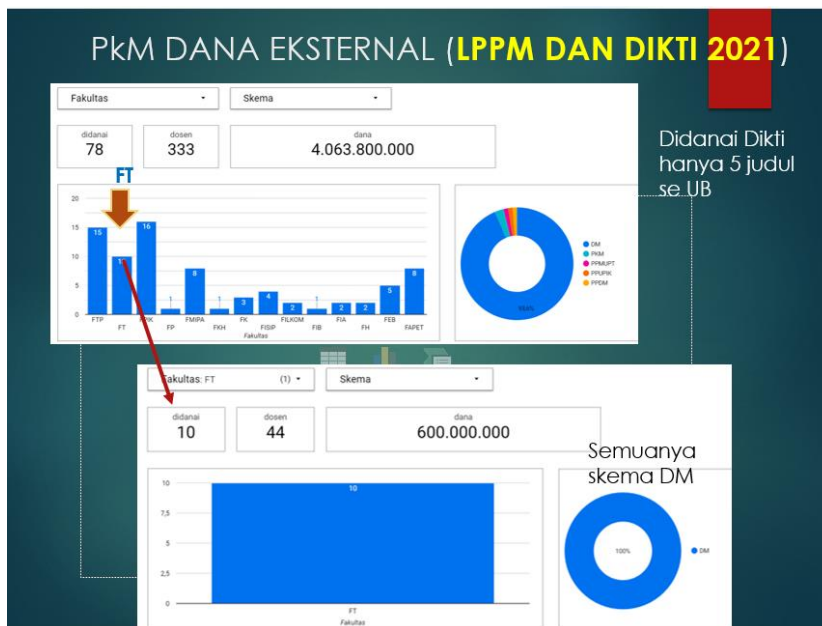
PkM DANA EKSTERNAL (LPPM DAN DIKTI 2021)

Fakultas
Skema

didanai
78

dosen
333

dana
4.063.800.000

FT

20
15
10
5
0

15
10
16
1
8
1
3
4
2
1
2
2
5
8

FTP
FT
FPIK
FP
FMIPA
FKH
FK
FISIP
FILKOM
FIB
FIA
FH
FEB
FAPET
Fakultas

DM
PKM
PPMUPT
PPUPIK
PPDM

Didanai Dikti hanya 5 judul se UB

Fakultas: FT (1)
Skema

didanai
10

dosen
44

dana
600.000.000

Semuanya skema DM

10
7,5
5
2,5
0

10

FT
Fakultas

100%

DM